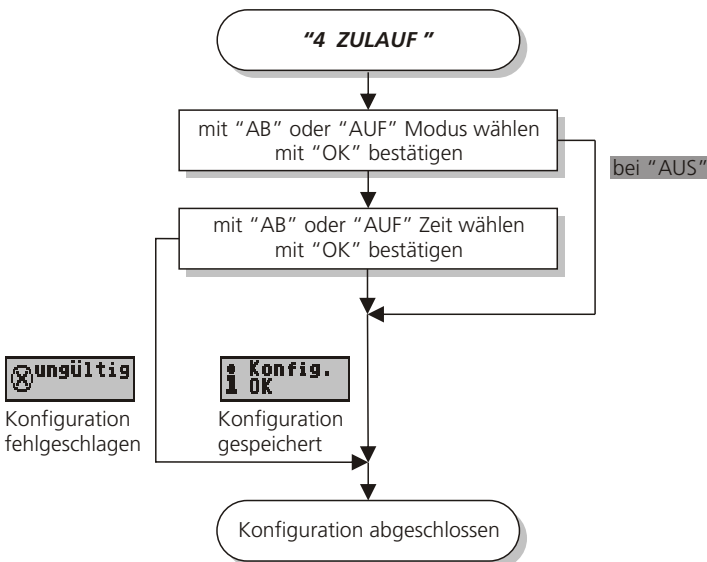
"4 ZULAUF "

mit "AB" oder "AUF" Modus wählen
mit "OK" bestätigen

bei "AUS"

mit "AB" oder "AUF" Zeit wählen
mit "OK" bestätigen

ungültig

Konfiguration fehlgeschlagen

Konfig. OK

Konfiguration gespeichert

Konfiguration abgeschlossen